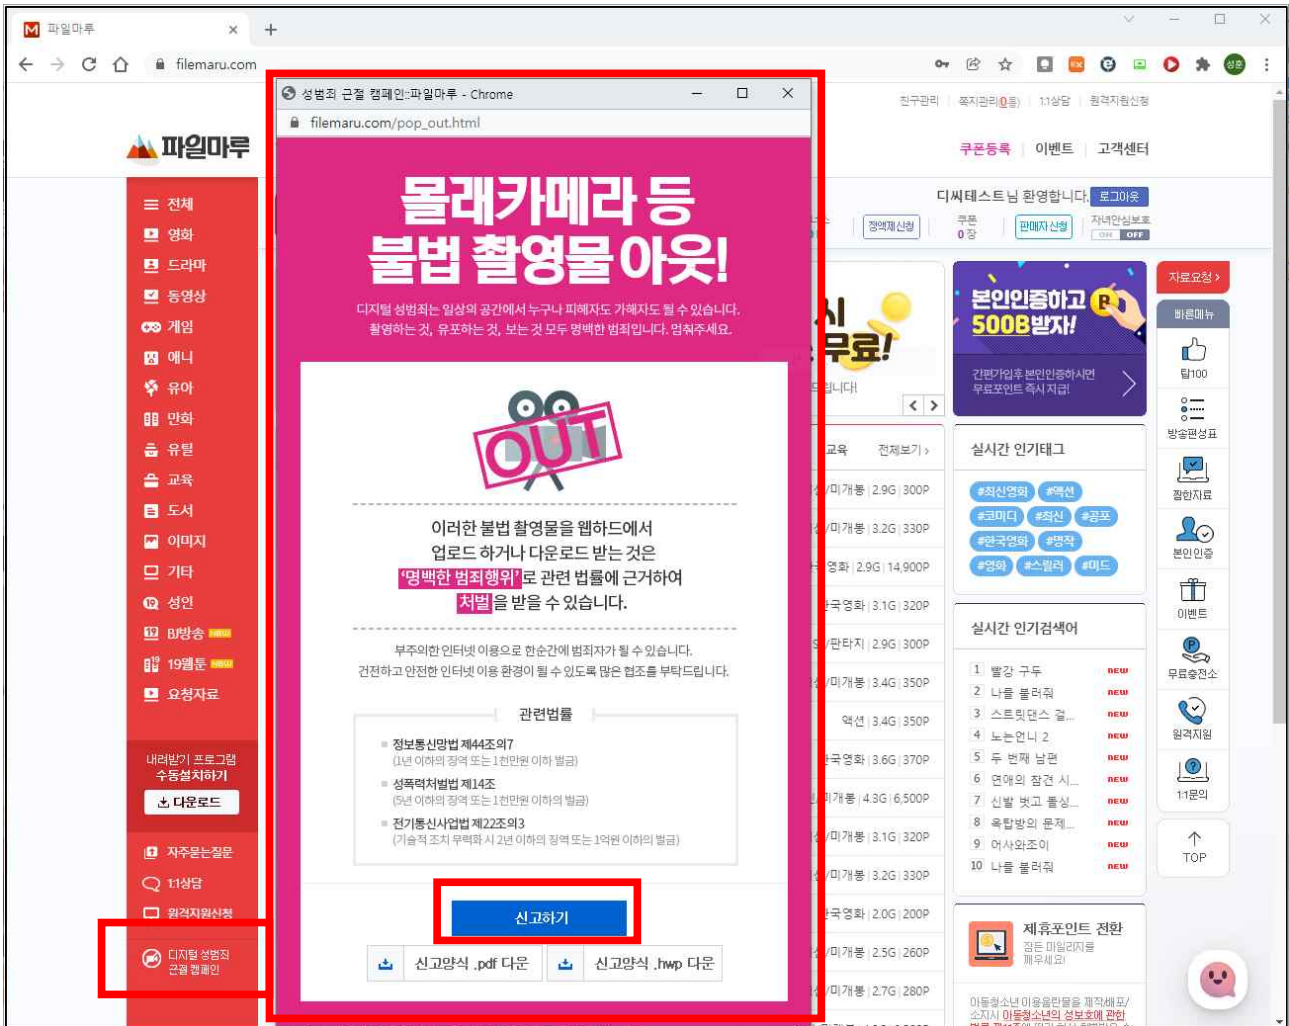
파일마루
filemaru.com
성범죄 근절 캠페인::파일마루 - Chrome
filemaru.com/pop_out.html

몰래카메라 등
불법 촬영물 아웃!

디지털 성범죄는 일상의 공간에서 누구나 피해자도 가해자도 될 수 있습니다.
촬영하는 것, 유포하는 것, 보는 것 모두 명백한 범죄입니다. 멈춰주세요.

OUT

이러한 불법 촬영물을 웹하드에서
업로드 하거나 다운로드 받는 것은
'명백한 범죄행위'로 관련 법률에 근거하여
처벌을 받을 수 있습니다.

부주의한 인터넷 이용으로 한순간에 범죄자가 될 수 있습니다.
건전하고 안전한 인터넷 이용 환경이 될 수 있도록 많은 협조를 부탁드립니다.

관련법률
정보통신망법 제44조의7
(1년 이하의 징역 또는 1천만원 이하 벌금)
성폭력처벌법 제14조
(5년 이하의 징역 또는 1천만원 이하의 벌금)
전기통신사업법 제22조의3
(기술적 조치 무력화 시 2년 이하의 징역 또는 1억원 이하의 벌금)

신고하기
신고양식 .pdf 다운
신고양식 .hwp 다운

친구관리 | 쪽지관리(0통) | 1:1상담 | 원격지원신청
쿠폰등록 | 이벤트 | 고객센터
디씨테스트님 환영합니다. 로그아웃
정액제신청 쿠폰 0장 판매자신청 자녀안심보호 ON OFF
자료요청
빠른메뉴
탑100
방송편성표
찜한자료
본인인증
이벤트
무료충전소
원격지원
1:1문의
TOP

전체
영화
드라마
동영상
게임
애니
유아
만화
유틸
교육
도서
이미지
기타
성인
BJ방송 NEW
19웹툰 NEW
요청자료
내려받기 프로그램 수동설치하기
다운로드
자주묻는질문
1:1상담
원격지원신청
디지털 성범죄 근절 캠페인

본인인증하고 500B받자!
간편가입후 본인인증하시면 무료포인트 즉시 지급!
시 무료! 립니다.
교육 전체보기 >
미개봉 | 2.9G | 300P
미개봉 | 3.2G | 330P
영화 | 2.9G | 14,900P
국영화 | 3.1G | 320P
판타지 | 2.9G | 300P
미개봉 | 3.4G | 350P
액션 | 3.4G | 350P
국영화 | 3.6G | 370P
미개봉 | 4.3G | 6,500P
미개봉 | 3.1G | 320P
미개봉 | 3.2G | 330P
국영화 | 2.0G | 200P
미개봉 | 2.5G | 260P
미개봉 | 2.7G | 280P

실시간 인기태그
#최신영화 #액션 #코미디 #최신 #공포 #한국영화 #명작 #영화 #스릴러 #미드

실시간 인기검색어
1 빨강 구두 NEW
2 나를 불러줘 NEW
3 스트릿댄스 걸... NEW
4 노는언니 2 NEW
5 두 번째 남편 NEW
6 연애의 참견 시... NEW
7 신발 벗고 돌싱... NEW
8 옥탑방의 문제... NEW
9 어사와조이 NEW
10 나를 불러줘 NEW

제휴포인트 전환
잠든 마일리지를 깨우세요!
아동청소년이용음란물을 제작·배포/소지시 아동청소년의 성보호에 관한 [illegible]